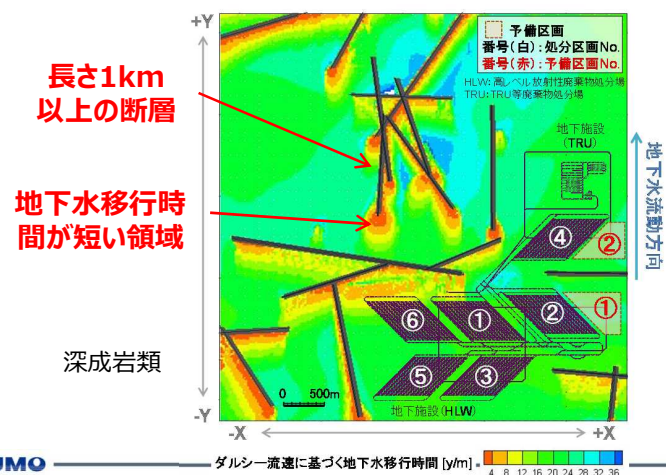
+Y

長さ1km
以上の断層

地下水移行時
間が短い領域

深成岩類

-Y

予備区画
番号（白）：処分区画No.
番号（赤）：予備区画No.
HLW：高レベル放射性廃棄物処分場
TRU：TRU等廃棄物処分場

地下施設
（TRU）

④ ②
⑥ ① ② ①
⑤ ③

0 500m

地下施設（HLW）

地下水流動方向

-X +X

UMO

ダルシー流速に基づく地下水移行時間 [y/m]

4 8 12 16 20 24 28 32 36